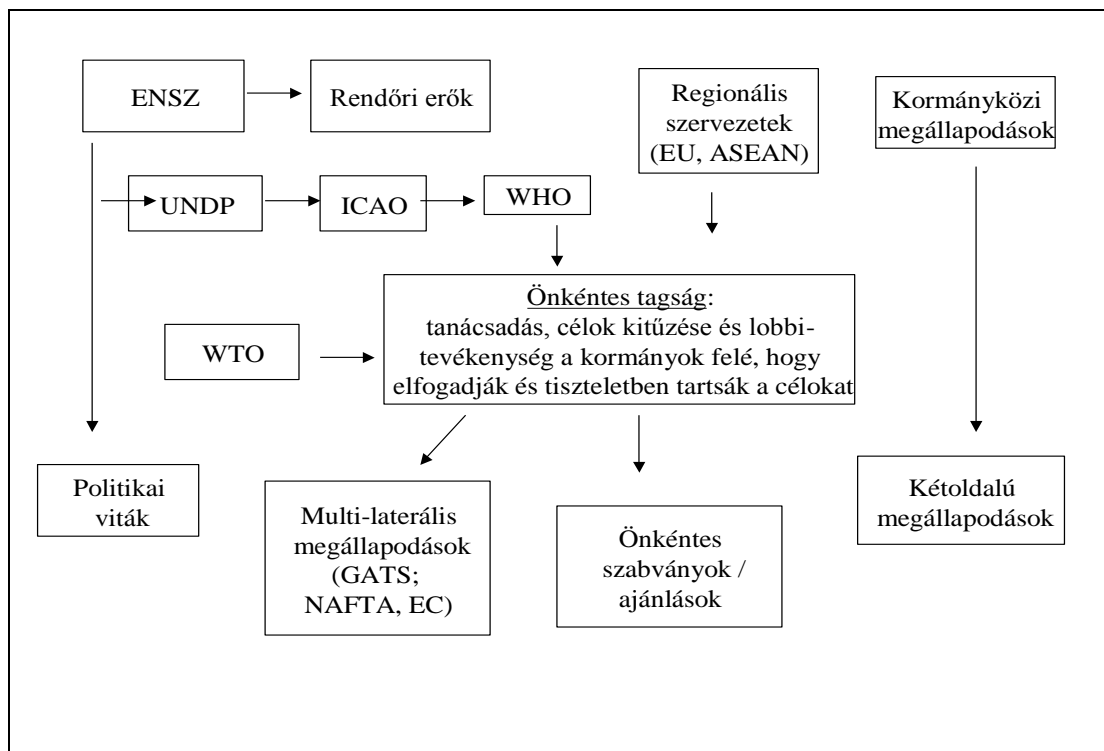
ENSZ

Rendőri erők

Regionális szervezetek (EU, ASEAN)

Kormányközi megállapodások

UNDP

ICAO

WHO

Önkéntes tagság: tanácsadás, célok kitűzése és lobbitevékenység a kormányok felé, hogy elfogadják és tiszteletben tartsák a célokat

WTO

Politikai viták

Multi-laterális megállapodások (GATS; NAFTA, EC)

Önkéntes szabványok / ajánlások

Kétoldalú megállapodások